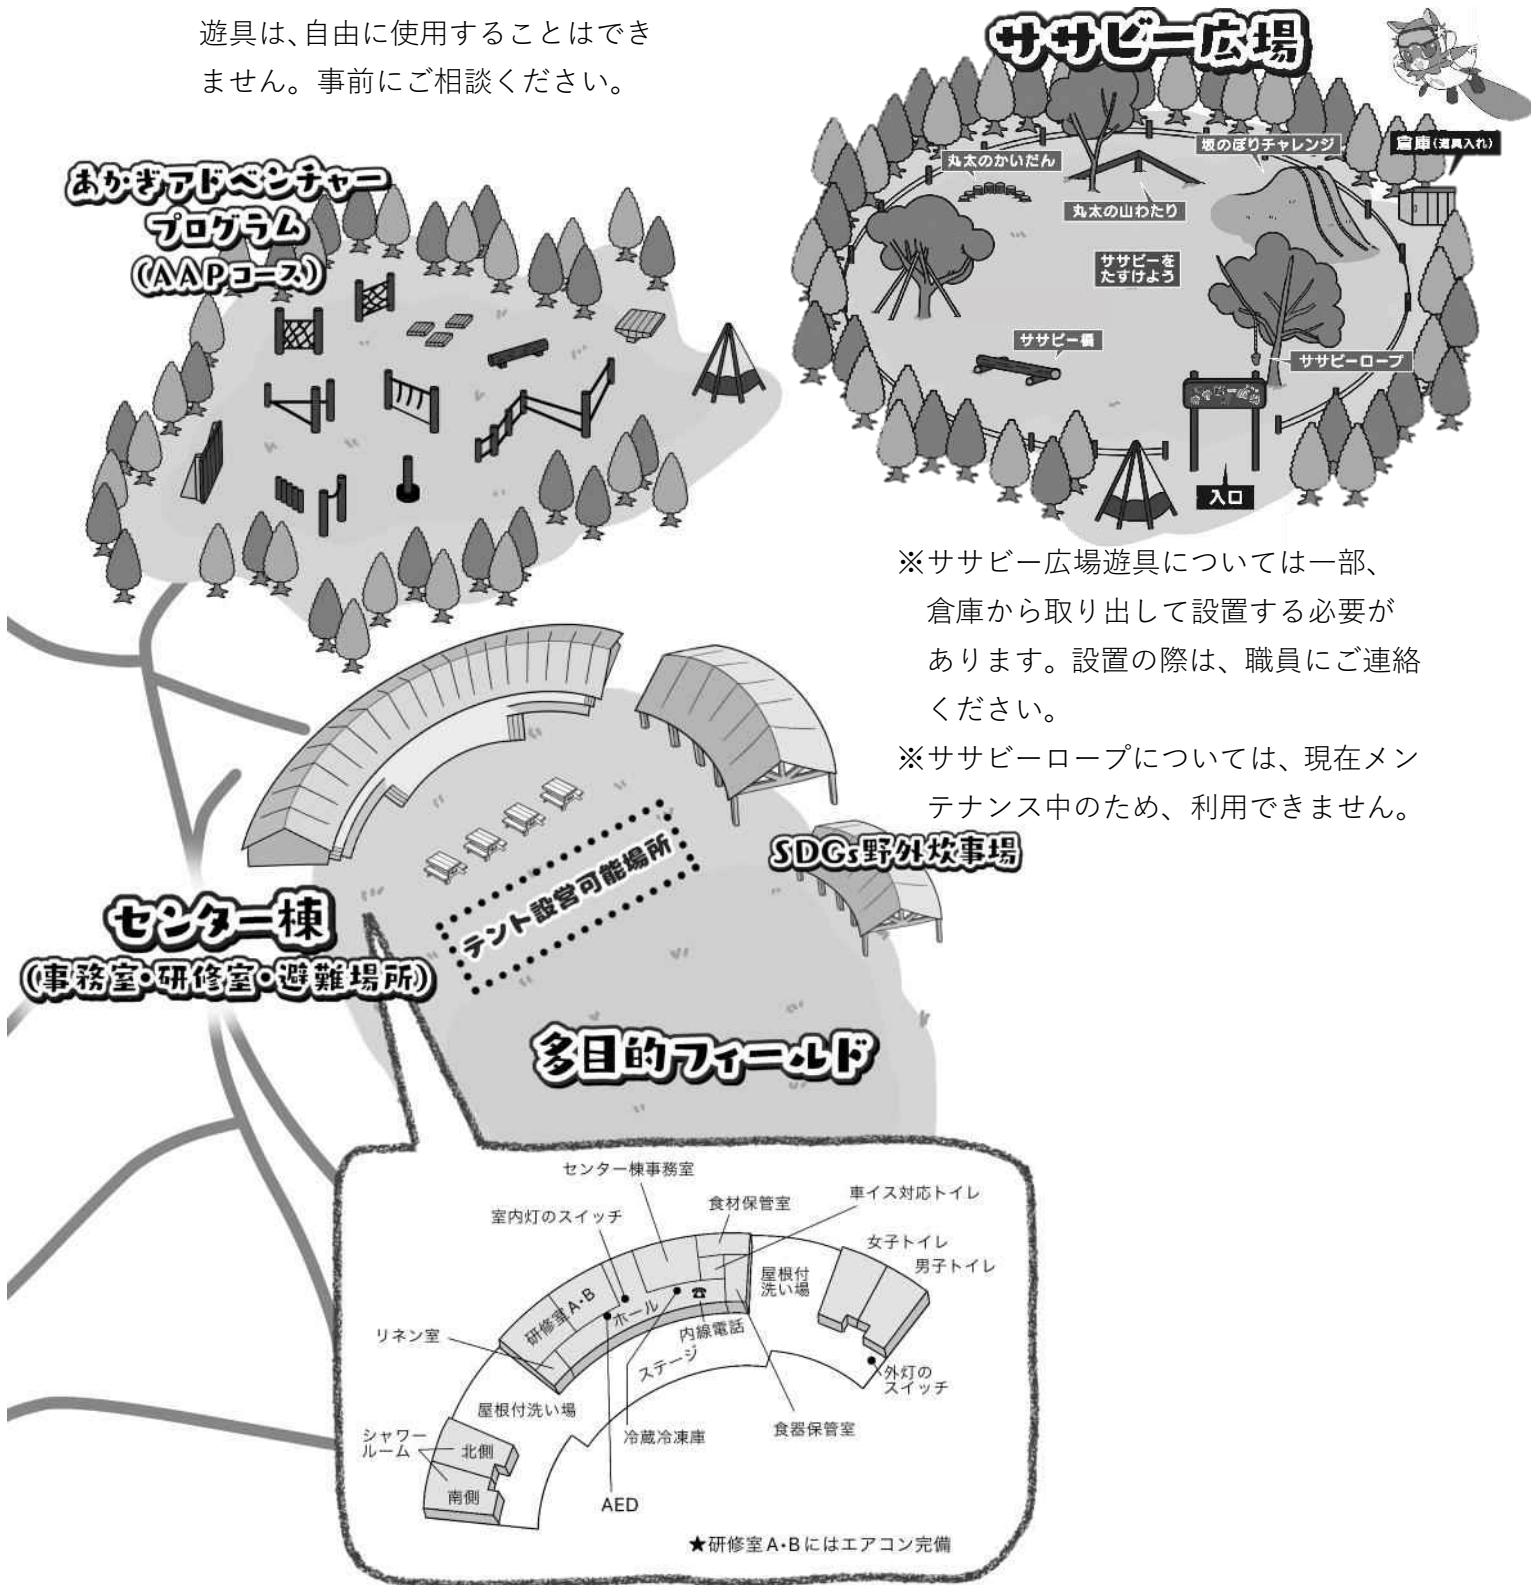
遊具は、自由に使用することはできません。事前にご相談ください。

ササビー広場

丸太のかいだん

坂のぼりチャレンジ

倉庫（道具入れ）

丸太の山わたり

ササビーをたすけよう

ササビー橋

ササビーロープ

入口

あかぎアドベンチャープログラム（AAPコース）

※ササビー広場遊具については一部、倉庫から取り出して設置する必要があります。設置の際は、職員にご連絡ください。

※ササビーロープについては、現在メンテナンス中のため、利用できません。

SDGs野外炊事場

テント設営可能場所

センター棟（事務室・研修室・避難場所）

多目的フィールド

センター棟事務室

食材保管室

車イス対応トイレ

室内灯のスイッチ

女子トイレ

男子トイレ

屋根付洗い場

研修室A・B

ホール

内線電話

リネン室

ステージ

外灯のスイッチ

屋根付洗い場

食器保管室

シャワールーム

北側

冷蔵冷凍庫

南側

AED

★研修室A・Bにはエアコン完備